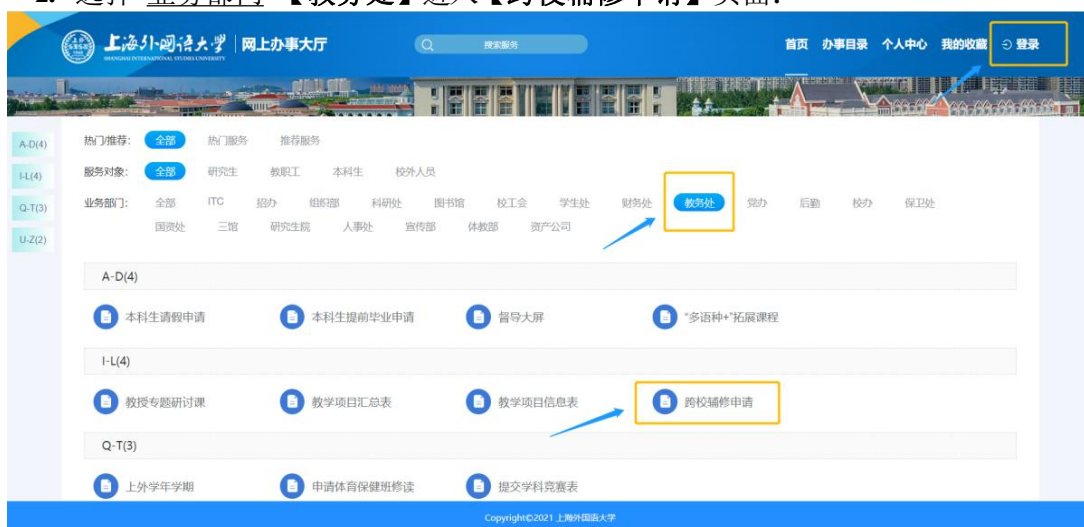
2. 选择 业务部门 【教务处】进入【跨校辅修申请】页面：

上海外国语大学 SHANGHAI INTERNATIONAL STUDIES UNIVERSITY | 网上办事大厅

搜索服务

首页 办事目录 个人中心 我的收藏 登录

A-D(4)
I-L(4)
Q-T(3)
U-Z(2)

热门推荐： 全部 热门服务 推荐服务

服务对象： 全部 研究生 教职工 本科生 校外人员

业务部门： 全部 ITC 招办 组织部 科研处 图书馆 校工会 学生处 财务处 教务处 党办 后勤 校办 保卫处 国资处 三馆 研究生院 人事处 宣传部 体教部 资产公司

A-D(4)

本科生请假申请 本科生提前毕业申请 督导大屏 "多语种+"拓展课程

I-L(4)

教授专题研讨课 教学项目汇总表 教学项目信息表 跨校辅修申请

Q-T(3)

上外学年学期 申请体育保健班修读 提交学科竞赛表

Copyright©2021 上海外国语大学